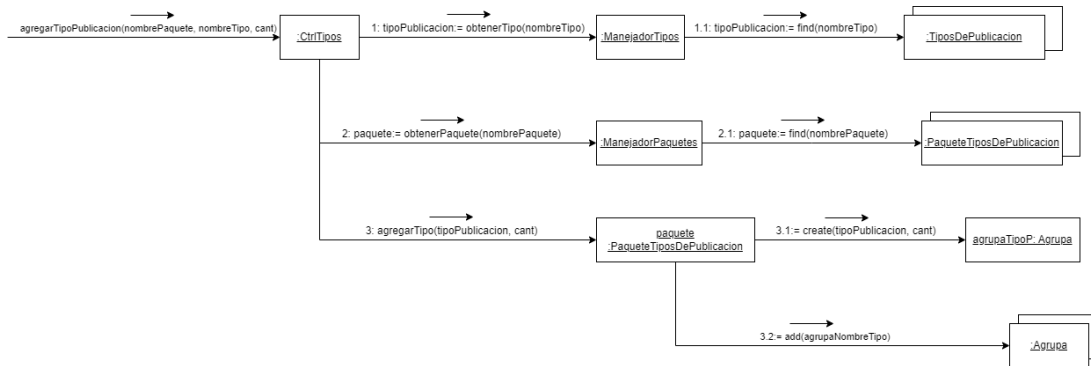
agregarTipoPublicacion(nombrePaquete, nombreTipo, cant)

:CtrlTipos

1: tipoPublicacion:= obtenerTipo(nombreTipo)

:ManejadorTipos

1.1: tipoPublicacion:= find(nombreTipo)

:TiposDePublicacion

2: paquete:= obtenerPaquete(nombrePaquete)

:ManejadorPaquetes

2.1: paquete:= find(nombrePaquete)

:PaqueteTiposDePublicacion

3: agregarTipo(tipoPublicacion, cant)

paquete
:PaqueteTiposDePublicacion

3.1:= create(tipoPublicacion, cant)

agrupaTipoP: Agrupa

3.2:= add(agrupaNombreTipo)

:Agrupa